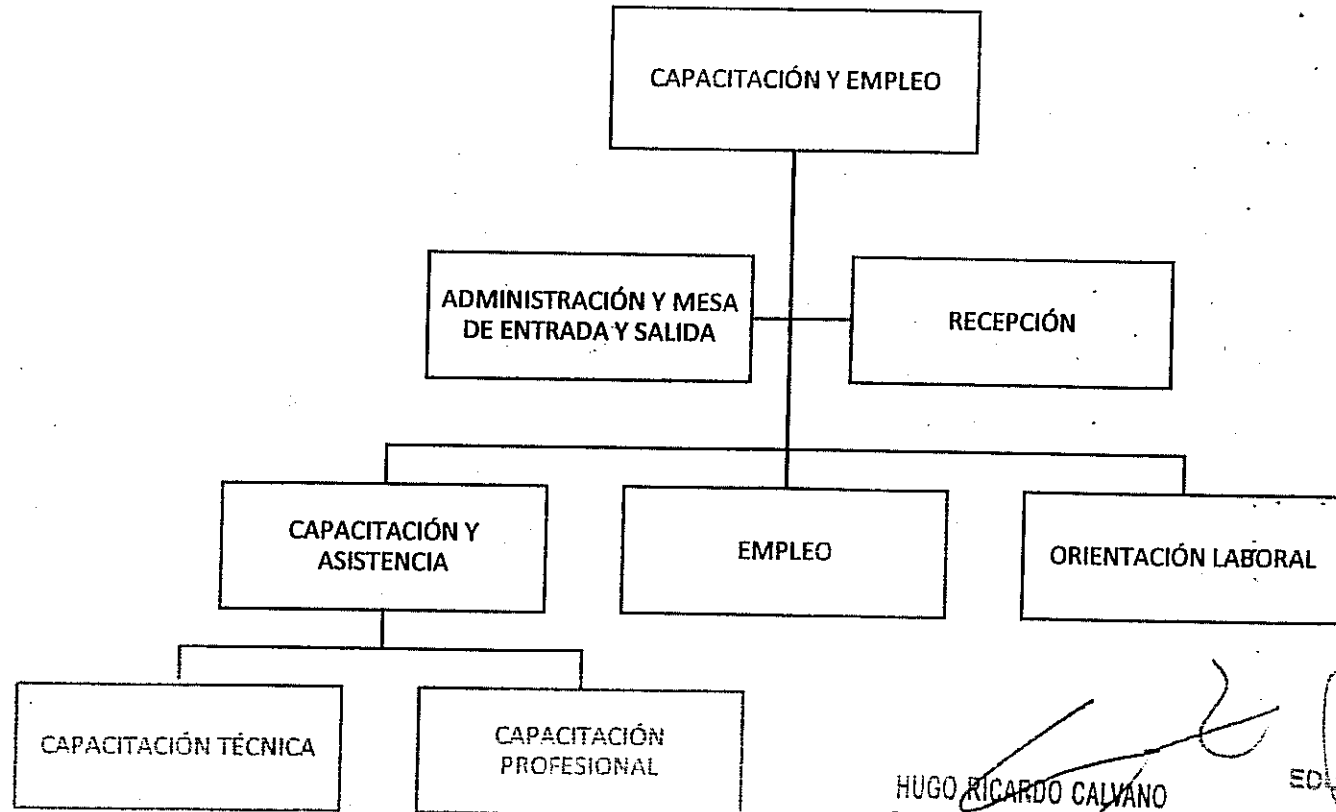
CAPACITACIÓN Y EMPLEO

ADMINISTRACIÓN Y MESA DE ENTRADA Y SALIDA

RECEPCIÓN

CAPACITACIÓN Y ASISTENCIA

EMPLEO

ORIENTACIÓN LABORAL

CAPACITACIÓN TÉCNICA

CAPACITACIÓN PROFESIONAL

HUGO RICARDO CALVANO

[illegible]